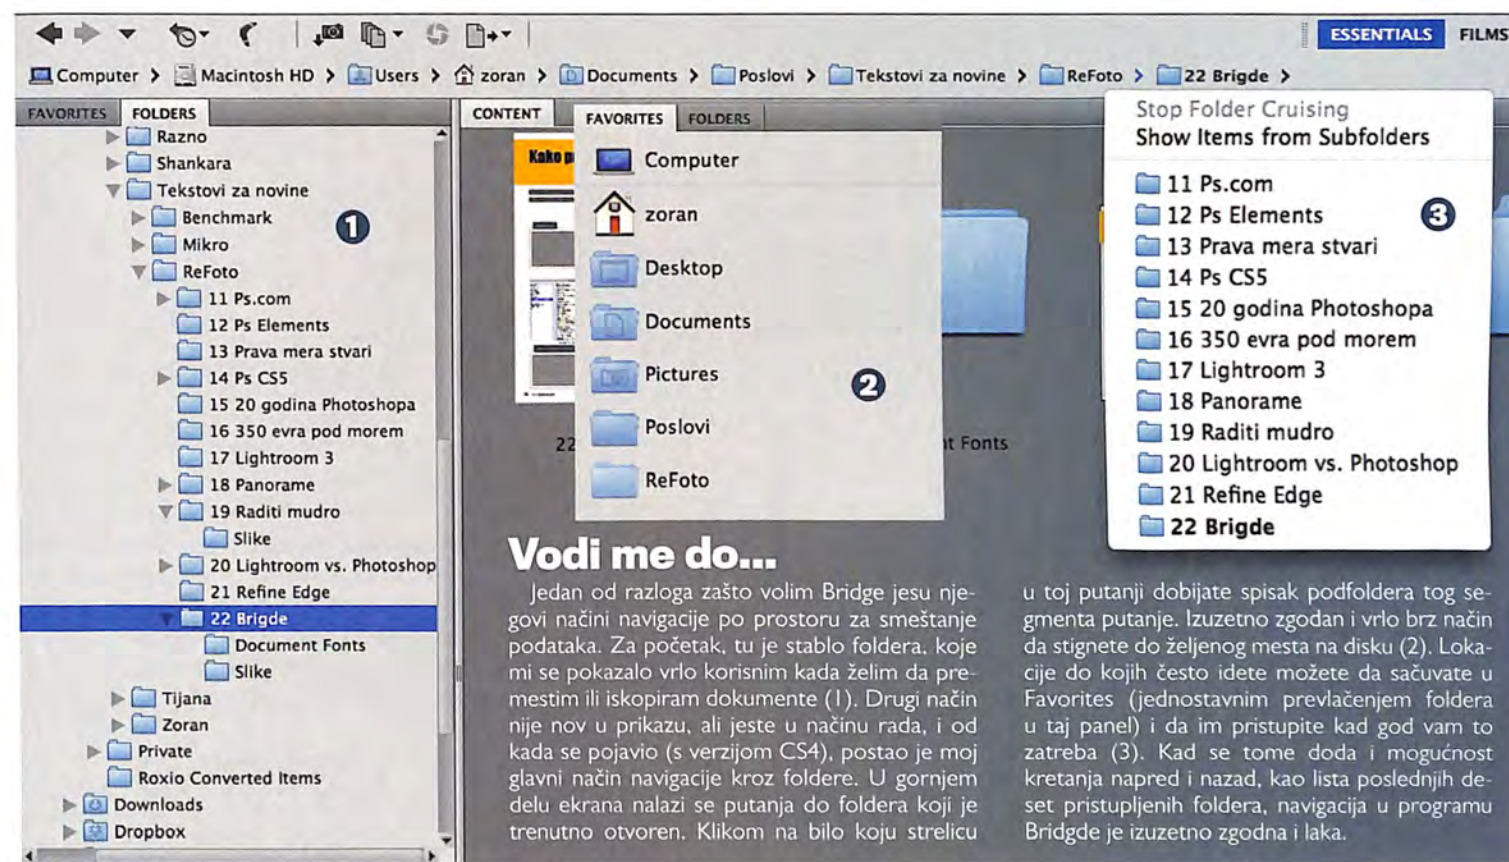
ESSENTIALS FILMS

Computer > Macintosh HD > Users > zoran > Documents > Poslovi > Tekstovi za novine > ReFoto > 22 Brigde >

FAVORITES FOLDERS

Razno
Shankara
Tekstovi za novine
Benchmark
Mikro
ReFoto
11 Ps.com
12 Ps Elements
13 Prava mera stvari
14 Ps CS5
15 20 godina Photoshopa
16 350 evra pod morem
17 Lightroom 3
18 Panorame
19 Raditi mudro
Slike
20 Lightroom vs. Photoshop
21 Refine Edge
22 Brigde
Document Fonts
Slike
Tijana
Zoran
Private
Roxio Converted Items
Downloads
Dropbox

1

CONTENT

FAVORITES FOLDERS

Computer
zoran
Desktop
Documents
Pictures
Poslovi
ReFoto

2

Kako p

22

t Fonts

Stop Folder Cruising
Show Items from Subfolders

11 Ps.com
12 Ps Elements
13 Prava mera stvari
14 Ps CS5
15 20 godina Photoshopa
16 350 evra pod morem
17 Lightroom 3
18 Panorame
19 Raditi mudro
20 Lightroom vs. Photoshop
21 Refine Edge
22 Brigde

3

Vodi me do...

Jedan od razloga zašto volim Bridge jesu njegovi načini navigacije po prostoru za smeštanje podataka. Za početak, tu je stablo foldera, koje mi se pokazalo vrlo korisnim kada želim da premestim ili iskopiram dokumente (1). Drugi način nije nov u prikazu, ali jeste u načinu rada, i od kada se pojavio (s verzijom CS4), postao je moj glavni način navigacije kroz foldere. U gornjem delu ekrana nalazi se putanja do foldera koji je trenutno otvoren. Klikom na bilo koju strelicu u toj putanji dobijate spisak podfoldera tog segmenta putanje. Izuzetno zgodan i vrlo brz način da stignete do željenog mesta na disku (2). Lokacije do kojih često idete možete da sačuvate u Favorites (jednostavnim prevlačenjem foldera u taj panel) i da im pristupite kad god vam to zatreba (3). Kad se tome doda i mogućnost kretanja napred i nazad, kao lista poslednjih deset pristupljenih foldera, navigacija u programu Bridgde je izuzetno zgodna i laka.